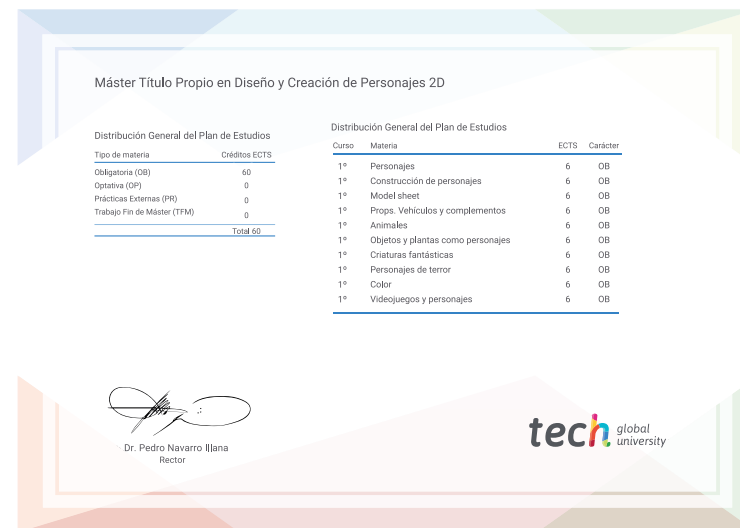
Máster Título Propio en Diseño y Creación de Personajes 2D

Distribución General del Plan de Estudios

| Tipo de materia | Créditos ECTS |
|---|---|
| Obligatoria (OB) | 60 |
| Optativa (OP) | 0 |
| Prácticas Externas (PR) | 0 |
| Trabajo Fin de Máster (TFM) | 0 |
| | Total 60 |

Distribución General del Plan de Estudios

| Curso | Materia | ECTS | Carácter |
|---|---|---|---|
| 1º | Personajes | 6 | OB |
| 1º | Construcción de personajes | 6 | OB |
| 1º | Model sheet | 6 | OB |
| 1º | Props. Vehículos y complementos | 6 | OB |
| 1º | Animales | 6 | OB |
| 1º | Objetos y plantas como personajes | 6 | OB |
| 1º | Criaturas fantásticas | 6 | OB |
| 1º | Personajes de terror | 6 | OB |
| 1º | Color | 6 | OB |
| 1º | Videojuegos y personajes | 6 | OB |

Dr. Pedro Navarro Illana
Rector

tech global university